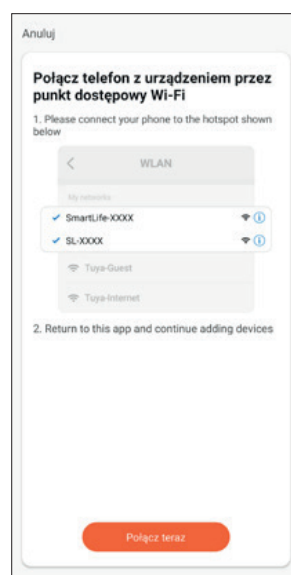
Anuluj

Połącz telefon z urządzeniem przez punkt dostępowy Wi-Fi

1. Please connect your phone to the hotspot shown below

<

WLAN

My networks

SmartLife-XXXX

SL-XXXX

Tuya-Guest

Tuya-Internet

2. Return to this app and continue adding devices

Połącz teraz